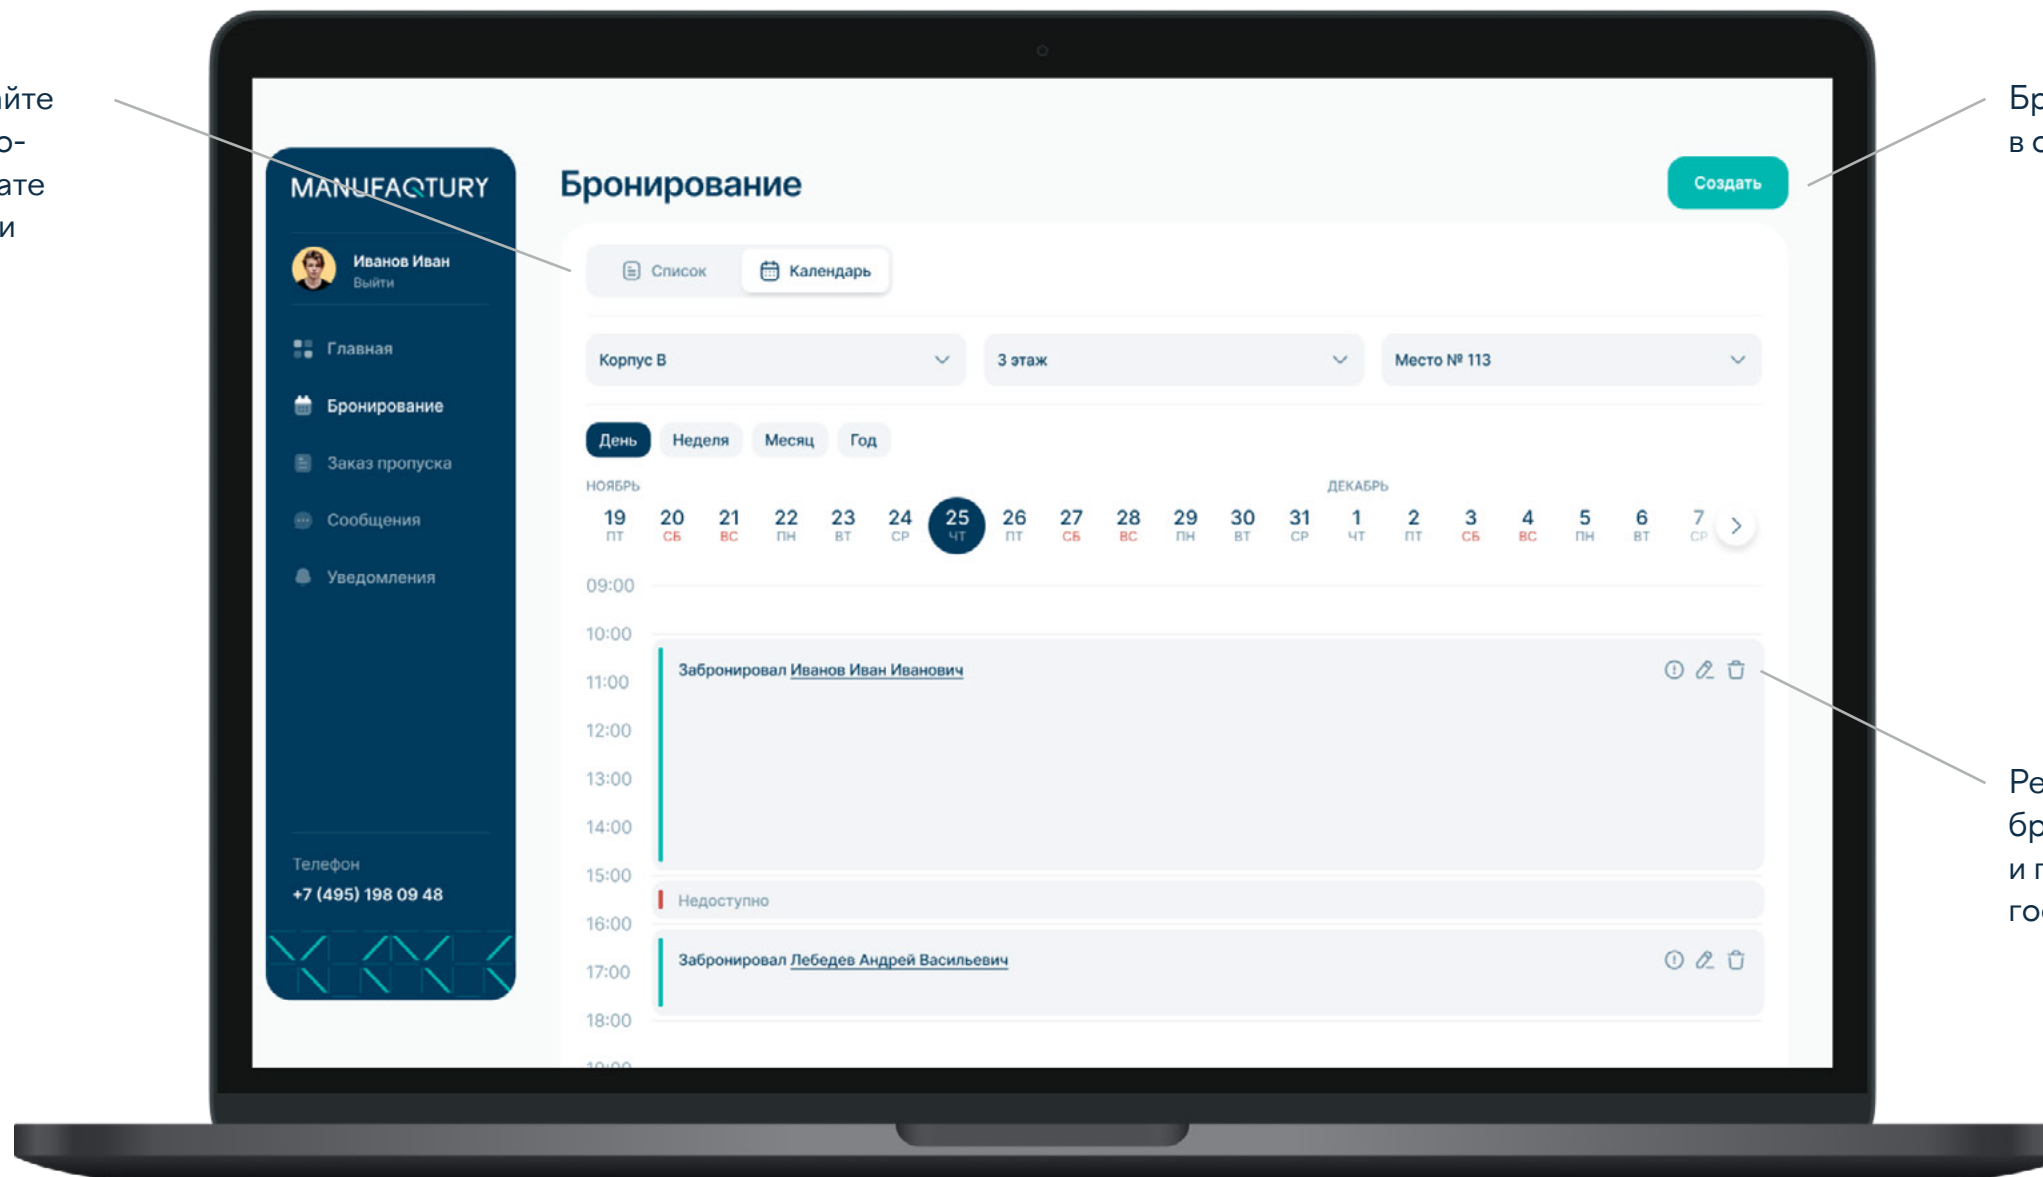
йте
о-
ате
и

Бр
в с

MANUFAQTURY

Иванов Иван
Выйти

Главная
Бронирование
Заказ пропуска
Сообщения
Уведомления

Телефон
+7 (495) 198 09 48

Бронирование

Создать

Список
Календарь

Корпус В
3 этаж
Место № 113

День
Неделя
Месяц
Год

НОЯБРЬ
ДЕКАБРЬ

| 19 | 20 | 21 | 22 | 23 | 24 | 25 | 26 | 27 | 28 | 29 | 30 | 31 | 1 | 2 | 3 | 4 | 5 | 6 | 7 |
|---|---|---|---|---|---|---|---|---|---|---|---|---|---|---|---|---|---|---|---|
| ПТ | СБ | ВС | ПН | ВТ | СР | ЧТ | ПТ | СБ | ВС | ПН | ВТ | СР | ЧТ | ПТ | СБ | ВС | ПН | ВТ | СР |

09:00
10:00
11:00
12:00
13:00
14:00
15:00
16:00
17:00
18:00
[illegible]

Забронировал Иванов Иван Иванович

Недоступно

Забронировал Лебедев Андрей Васильевич

Ре
бр
и г
го